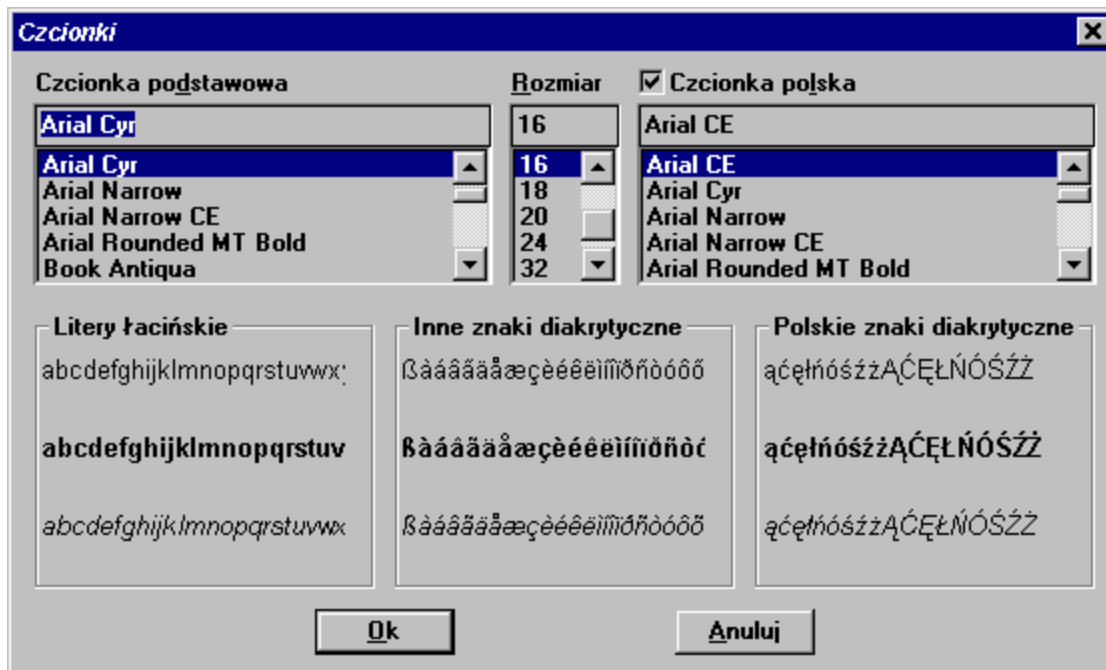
Czcionki

Czcionka podstawowa

Arial Cyr

Arial Cyr
Arial Narrow
Arial Narrow CE
Arial Rounded MT Bold
Book Antiqua

Rozmiar

16

16
18
20
24
32

☑ Czcionka polska

Arial CE

Arial CE
Arial Cyr
Arial Narrow
Arial Narrow CE
Arial Rounded MT Bold

Litery łacińskie

abcdefghijklmnopqrstuvwx

abcdefghijklmnopqrstuv

abcdefghijklmnopqrstuvwx

Inne znaki diakrytyczne

ßàáâãäåæçèéêëìíîïðñòóôõ

ßàáâãäåæçèéêëìíîïðñòó

ßàáâãäåæçèéêëìíîïðñòóôõ

Polskie znaki diakrytyczne

ąćęłńóśźżĄĆĘŁŃÓŚŹŻ

ąćęłńóśźżĄĆĘŁŃÓŚŹŻ

ąćęłńóśźżĄĆĘŁŃÓŚŹŻ

Ok

Anuluj